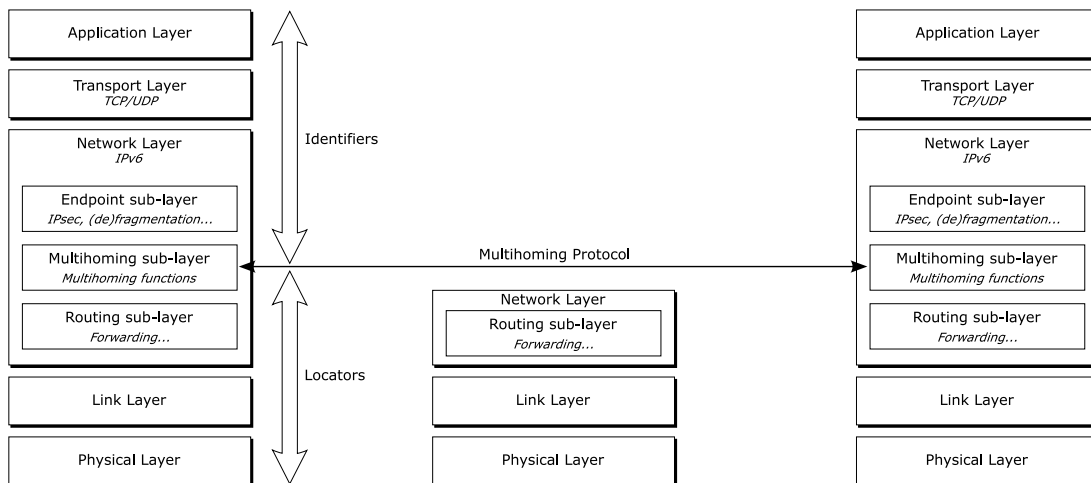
Application Layer

Transport Layer
TCP/UDP

Network Layer
IPv6

Endpoint sub-layer
IPsec, (de)fragmentation...

Multihoming sub-layer
Multihoming functions

Routing sub-layer
Forwarding...

Link Layer

Physical Layer

Identifiers

Locators

Multihoming Protocol

Network Layer

Routing sub-layer
Forwarding...

Link Layer

Physical Layer

Application Layer

Transport Layer
TCP/UDP

Network Layer
IPv6

Endpoint sub-layer
IPsec, (de)fragmentation...

Multihoming sub-layer
Multihoming functions

Routing sub-layer
Forwarding...

Link Layer

Physical Layer